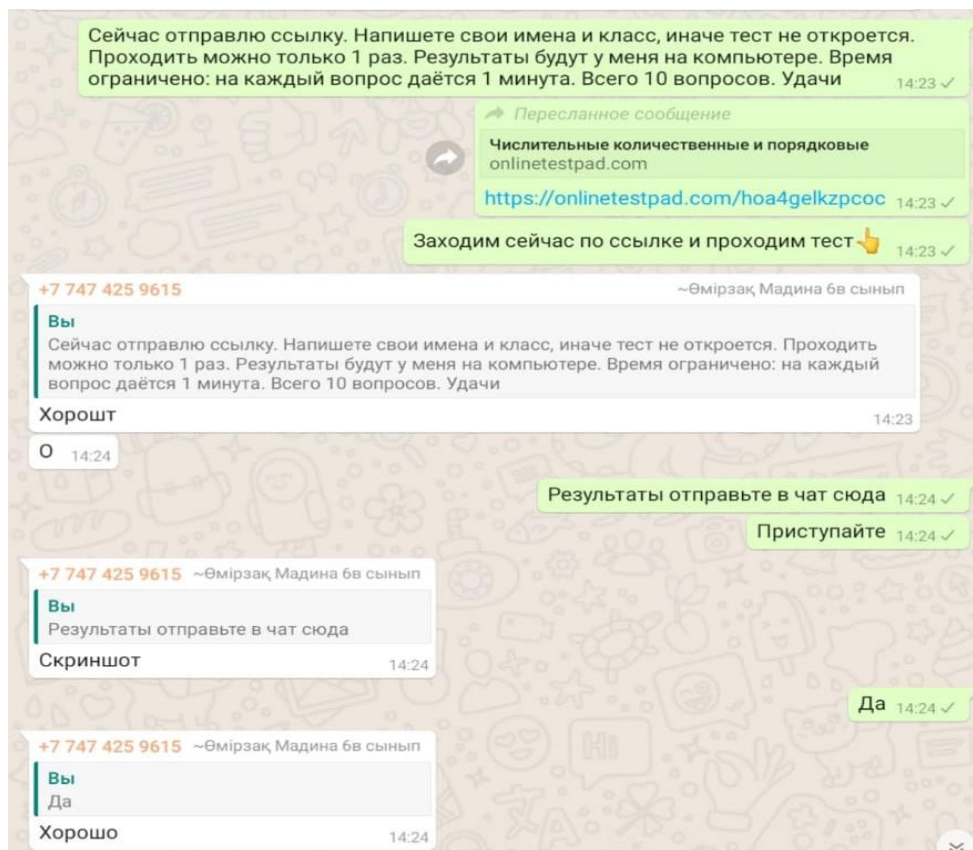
Сейчас отправлю ссылку. Напишете свои имена и класс, иначе тест не откроется. Проходить можно только 1 раз. Результаты будут у меня на компьютере. Время ограничено: на каждый вопрос даётся 1 минута. Всего 10 вопросов. Удачи 14:23

Пересланное сообщение
Числительные количественные и порядковые
onlinetestpad.com
https://onlinetestpad.com/hoa4gelkzpcoc 14:23

Заходим сейчас по ссылке и проходим тест👆 14:23

+7 747 425 9615 ~Өмірзақ Мадина 6в сынып
Вы
Сейчас отправлю ссылку. Напишете свои имена и класс, иначе тест не откроется. Проходить можно только 1 раз. Результаты будут у меня на компьютере. Время ограничено: на каждый вопрос даётся 1 минута. Всего 10 вопросов. Удачи
Хорошт 14:23

О 14:24

Результаты отправьте в чат сюда 14:24

Приступайте 14:24

+7 747 425 9615 ~Өмірзақ Мадина 6в сынып
Вы
Результаты отправьте в чат сюда
Скриншот 14:24

Да 14:24

+7 747 425 9615 ~Өмірзақ Мадина 6в сынып
Вы
Да
Хорошо 14:24